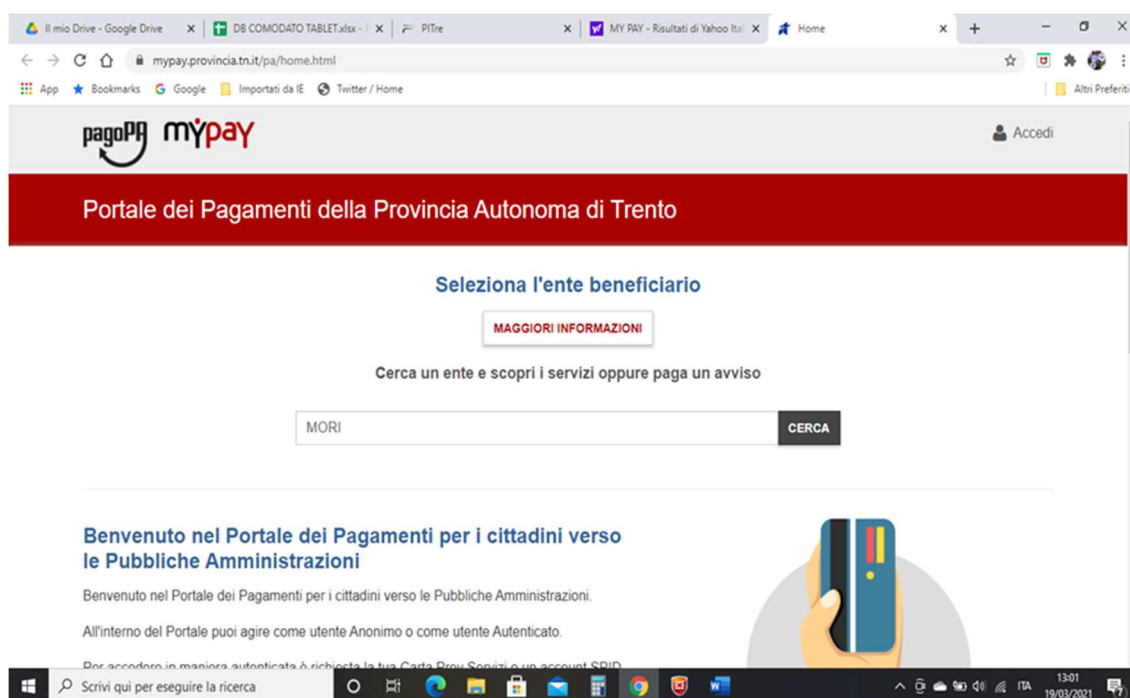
Il mio Drive - Google Drive ×
DB COMODATO TABLET.xlsx - ×
PITre ×
MY PAY - Risultati di Yahoo Ital ×
Home ×
+

mypay.provincia.tn.it/pa/home.html

App Bookmarks Google Importati da IE Twitter / Home Altri Preferiti

pagoPA MyPAY

Accedi

Portale dei Pagamenti della Provincia Autonoma di Trento

Seleziona l'ente beneficiario

MAGGIORI INFORMAZIONI

Cerca un ente e scopri i servizi oppure paga un avviso

MORI

CERCA

Benvenuto nel Portale dei Pagamenti per i cittadini verso le Pubbliche Amministrazioni

Benvenuto nel Portale dei Pagamenti per i cittadini verso le Pubbliche Amministrazioni.

All'interno del Portale puoi agire come utente Anonimo o come utente Autenticato.

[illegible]

Scrivi qui per eseguire la ricerca

ITA 13:01 19/03/2021